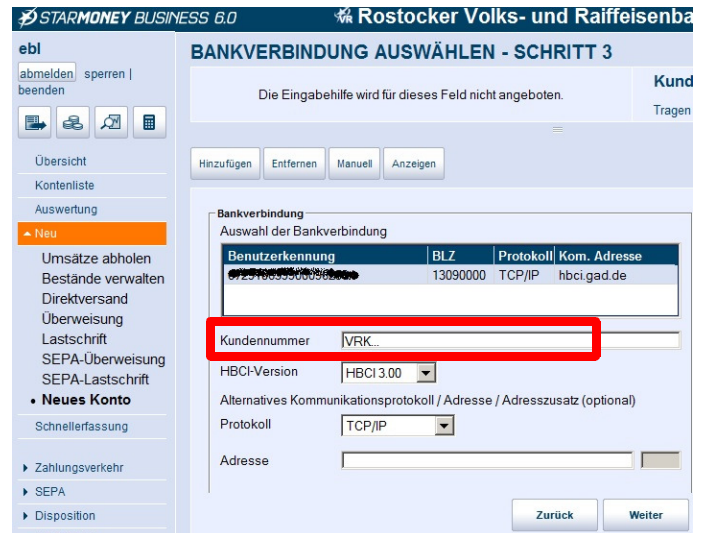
STARMONEY BUSINESS 6.0
Rostocker Volks- und Raiffeisenba

ebl
abmelden sperren | beenden

Übersicht
Kontenliste
Auswertung
Neu
Umsätze abholen
Bestände verwalten
Direktversand
Überweisung
Lastschrift
SEPA-Überweisung
SEPA-Lastschrift
• Neues Konto
Schnellerfassung

Zahlungsverkehr
SEPA
Disposition

BANKVERBINDUNG AUSWÄHLEN - SCHRITT 3

Die Eingabehilfe wird für dieses Feld nicht angeboten.

Kund
Tragen

Hinzufügen Entfernen Manuell Anzeigen

Bankverbindung
Auswahl der Bankverbindung

| Benutzerkennung | BLZ | Protokoll | Kom. Adresse |
|---|---|---|---|
| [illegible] | 13090000 | TCP/IP | hbci.gad.de |

Kundennummer VRK...
HBCI-Version HBCI 3.00
Alternatives Kommunikationsprotokoll / Adresse / Adresszusatz (optional)
Protokoll TCP/IP
Adresse

Zurück Weiter